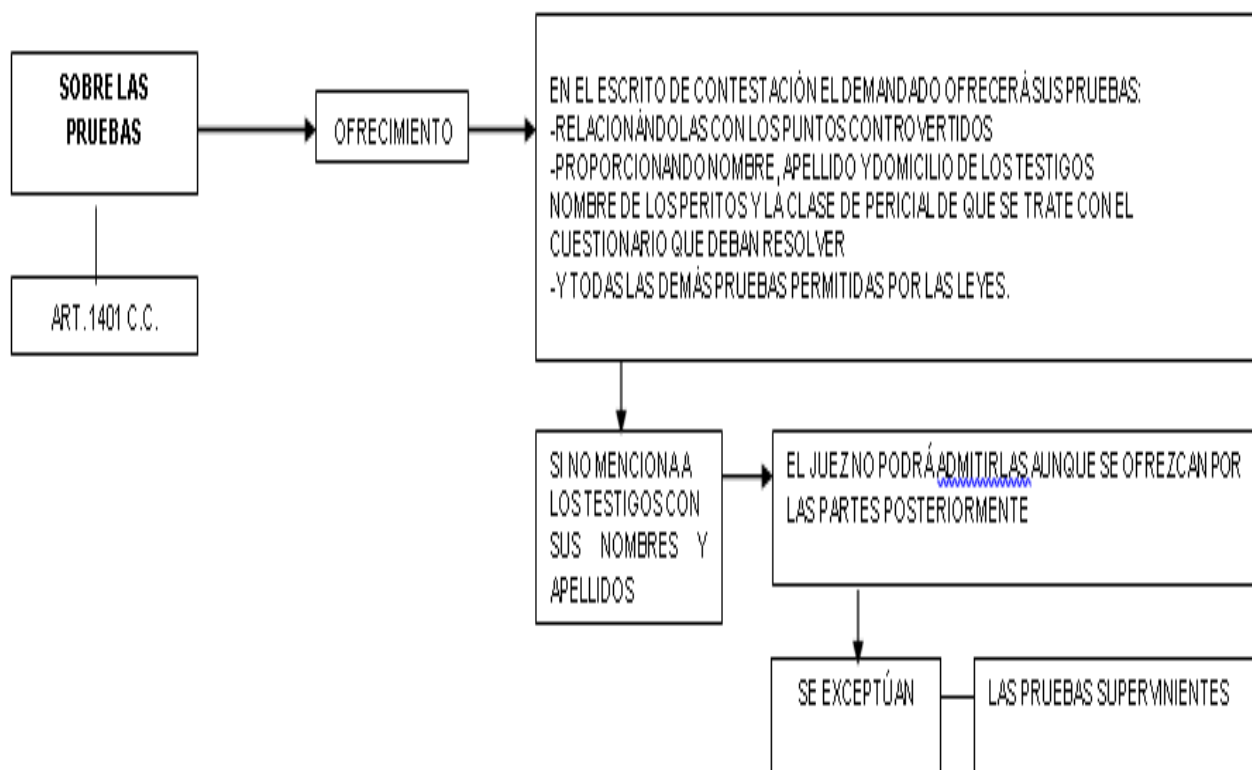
SOBRE LAS PRUEBAS

ART. 1401 C.C.

OFRECIMIENTO

EN EL ESCRITO DE CONTESTACIÓN EL DEMANDADO OFRECERÁ SUS PRUEBAS:
-RELACIONÁNDOLAS CON LOS PUNTOS CONTROVERTIDOS
-PROPORCIONANDO NOMBRE, APELLIDO Y DOMICILIO DE LOS TESTIGOS
NOMBRE DE LOS PERITOS Y LA CLASE DE PERICIAL DE QUE SE TRATE CON EL CUESTIONARIO QUE DEBAN RESOLVER
-Y TODAS LAS DEMÁS PRUEBAS PERMITIDAS POR LAS LEYES.

SI NO MENCIONA A LOS TESTIGOS CON SUS NOMBRES Y APELLIDOS

EL JUEZ NO PODRÁ ADMITIRLAS AUNQUE SE OFREZCAN POR LAS PARTES POSTERIORMENTE

SE EXCEPTÚAN

LAS PRUEBAS SUPERVINIENTES